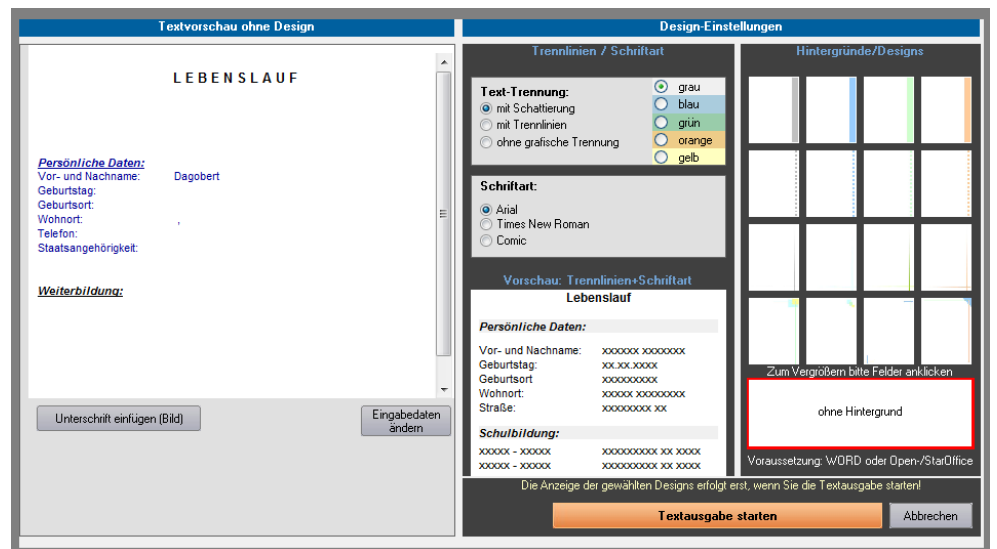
Textvorschau ohne Design

LEBENSLAUF

Persönliche Daten:
Vor- und Nachname: Dagobert
Geburtstag:
Geburtsort:
Wohnort: ,
Telefon:
Staatsangehörigkeit:

Weiterbildung:

Unterschrift einfügen (Bild)

Eingabedaten ändern

Design-Einstellungen

Trennlinien / Schriftart

Text-Trennung:
mit Schattierung
mit Trennlinien
ohne grafische Trennung

grau
blau
grün
orange
gelb

Schriftart:
Arial
Times New Roman
Comic

Vorschau: Trennlinien+Schriftart

Lebenslauf

Persönliche Daten:

| Vor- und Nachname: | xxxxxx xxxxxxx |
|---|---|
| Geburtstag: | xx.xx.xxxx |
| Geburtsort | xxxxxxxxx |
| Wohnort: | xxxxx xxxxxxxx |
| Straße: | xxxxxxxx xx |

Schulbildung:

| xxxxx - xxxxx | xxxxxxxxx xx xxxx |
|---|---|
| xxxxx - xxxxx | xxxxxxxxx xx xxxx |

Hintergründe/Designs

Zum Vergrößern bitte Felder anklicken

ohne Hintergrund

Voraussetzung: WORD oder Open-/StarOffice

Die Anzeige der gewählten Designs erfolgt erst, wenn Sie die Textausgabe starten!

Textausgabe starten

Abbrechen